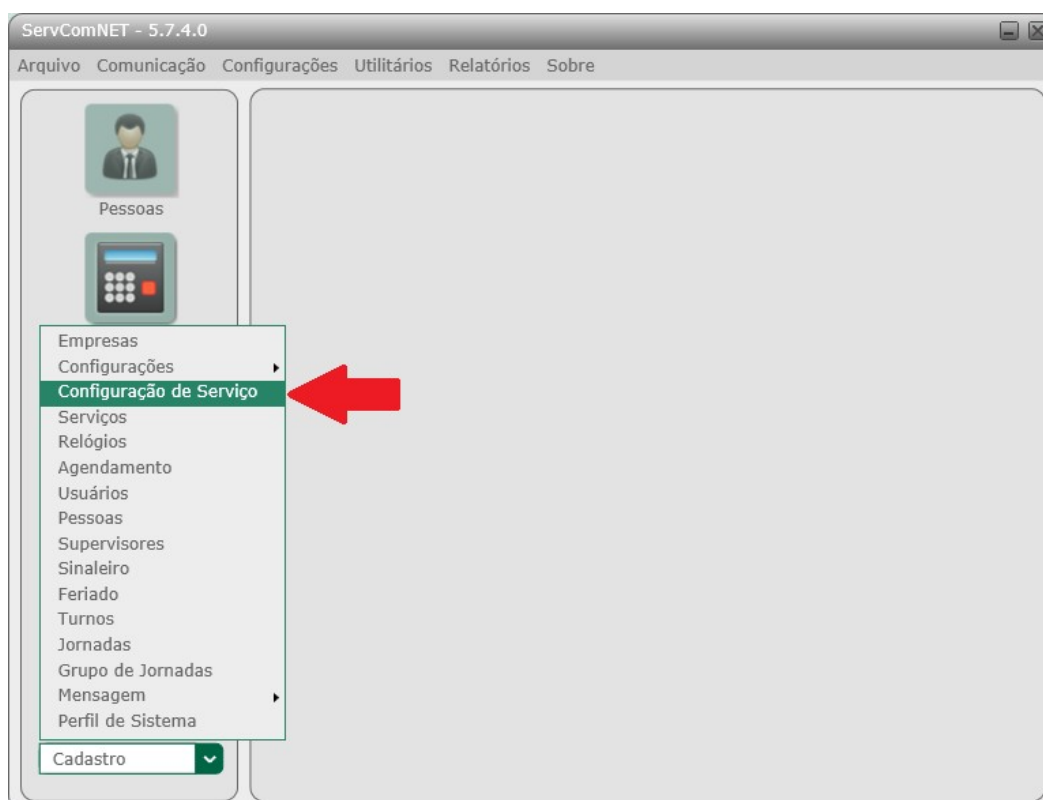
ServComNET - 5.7.4.0

Arquivo Comunicação Configurações Utilitários Relatórios Sobre

Pessoas

Empresas
Configurações
Configuração de Serviço
Serviços
Relógios
Agendamento
Usuários
Pessoas
Supervisores
Sinaleiro
Feriado
Turnos
Jornadas
Grupo de Jornadas
Mensagem
Perfil de Sistema

Cadastro